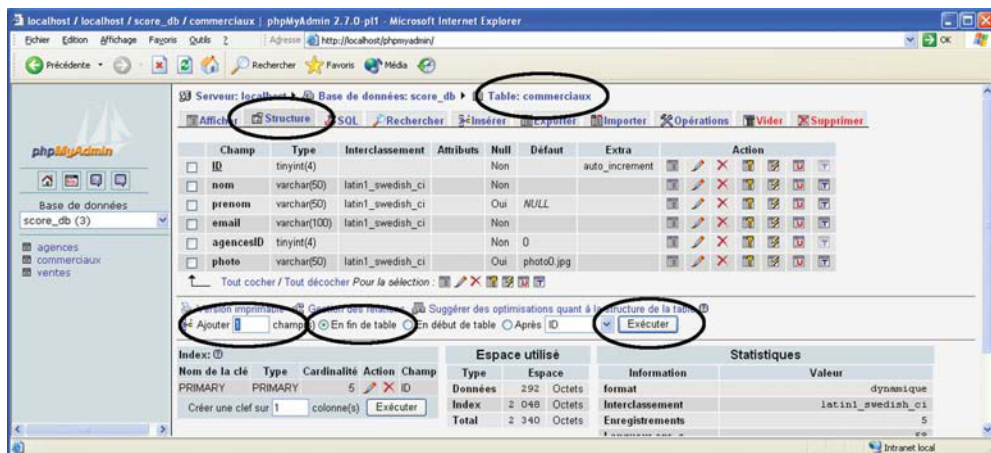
localhost / localhost / score_db / commerciaux | phpMyAdmin 2.7.0-pl1 - Microsoft Internet Explorer

Fichier Edition Affichage Favoris Outils ?

Adresse http://localhost/phpmyadmin/

OK

Précédente

Rechercher Favoris Média

phpMyAdmin

Base de données
score_db (3)

agences
commerciaux
ventes

Serveur: localhost ▸ Base de données: score_db ▸ Table: commerciaux

Afficher Structure SQL Rechercher Insérer Exporter Importer Opérations Vider Supprimer

| | Champ | Type | Interclassement | Attributs | Null | Défaut | Extra | Action |
|---|---|---|---|---|---|---|---|---|
| | ID | tinyint(4) | | | Non | | auto_increment | |
| | nom | varchar(50) | latin1_swedish_ci | | Non | | | |
| | prenom | varchar(50) | latin1_swedish_ci | | Oui | NULL | | |
| | email | varchar(100) | latin1_swedish_ci | | Non | | | |
| | agencesID | tinyint(4) | | | Non | 0 | | |
| | photo | varchar(50) | latin1_swedish_ci | | Oui | photo0.jpg | | |

Tout cocher / Tout décocher Pour la sélection :

Version imprimable Gestion des relations Suggérer des optimisations quant à la structure de la table

Ajouter 1 champ(s) En fin de table En début de table Après ID Exécuter

Index:

| Nom de la clé | Type | Cardinalité | Action | Champ |
|---|---|---|---|---|
| PRIMARY | PRIMARY | 5 | | ID |

Créer une clef sur 1 colonne(s) Exécuter

Espace utilisé

| Type | Espace | |
|---|---|---|
| Données | 292 | Octets |
| Index | 2 048 | Octets |
| Total | 2 340 | Octets |

Statistiques

| Information | Valeur |
|---|---|
| format | dynamique |
| Interclassement | latin1_swedish_ci |
| Enregistrements | 5 |

Intranet local